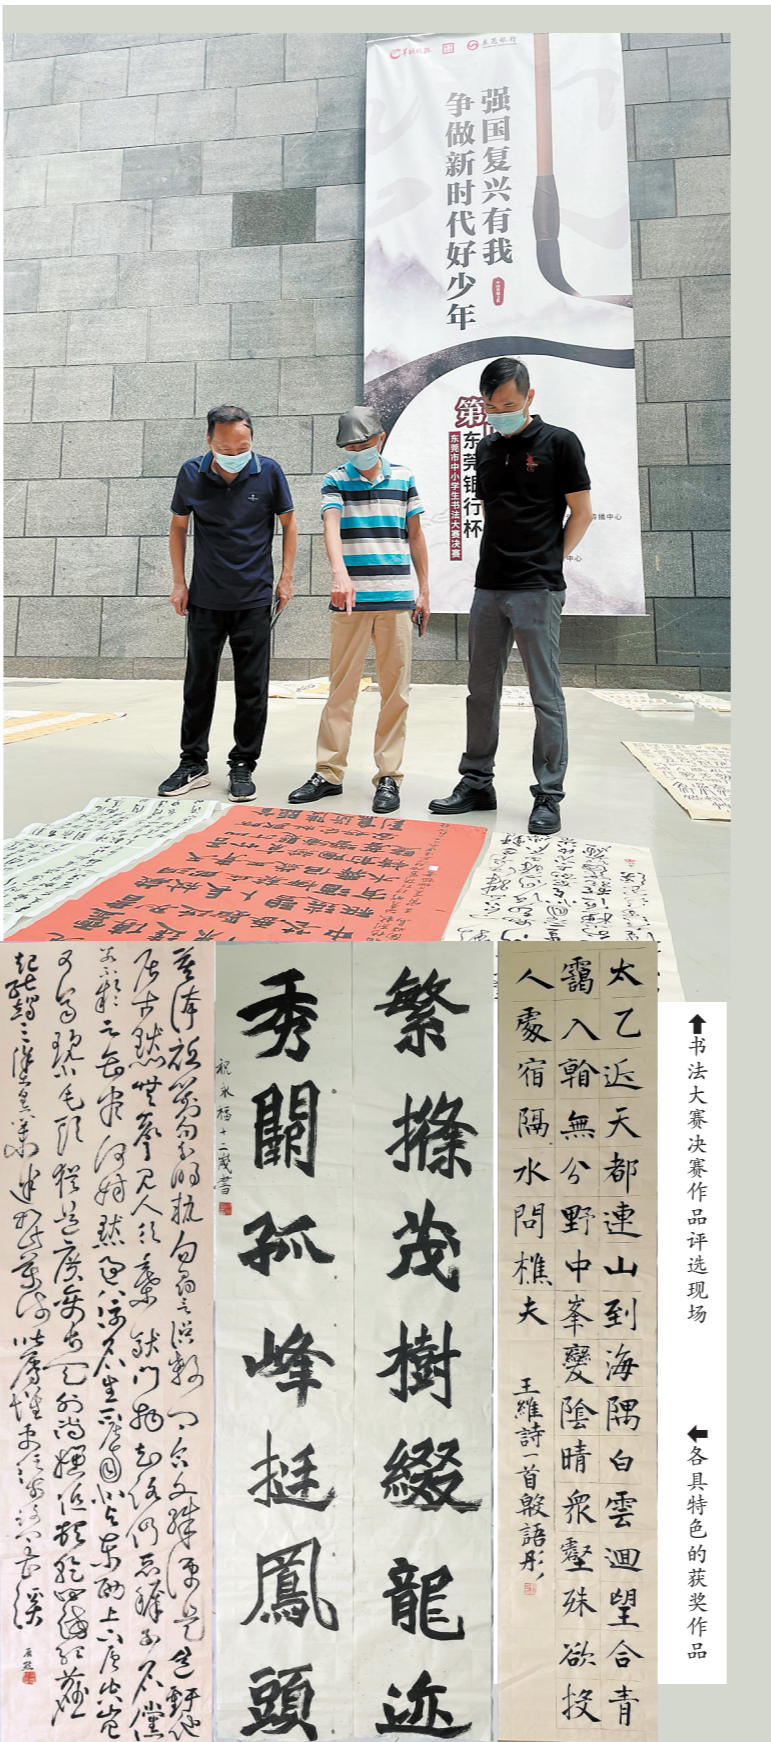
强国复兴有我
争做新时代好少年

第
东莞银行杯
东莞市中小学生书法大赛决赛

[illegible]

繁擀茂樹緣龍迹
秀闕孤峰挺鳳頭
祝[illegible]十二歲書

太乙近天都連山到海隅白雲迴望合青靄入看無分野中峯變陰晴衆壑殊欲投人處宿隔水問樵夫
王維詩一首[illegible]

↑书法大赛决赛作品评选现场

←各具特色的获奖作品